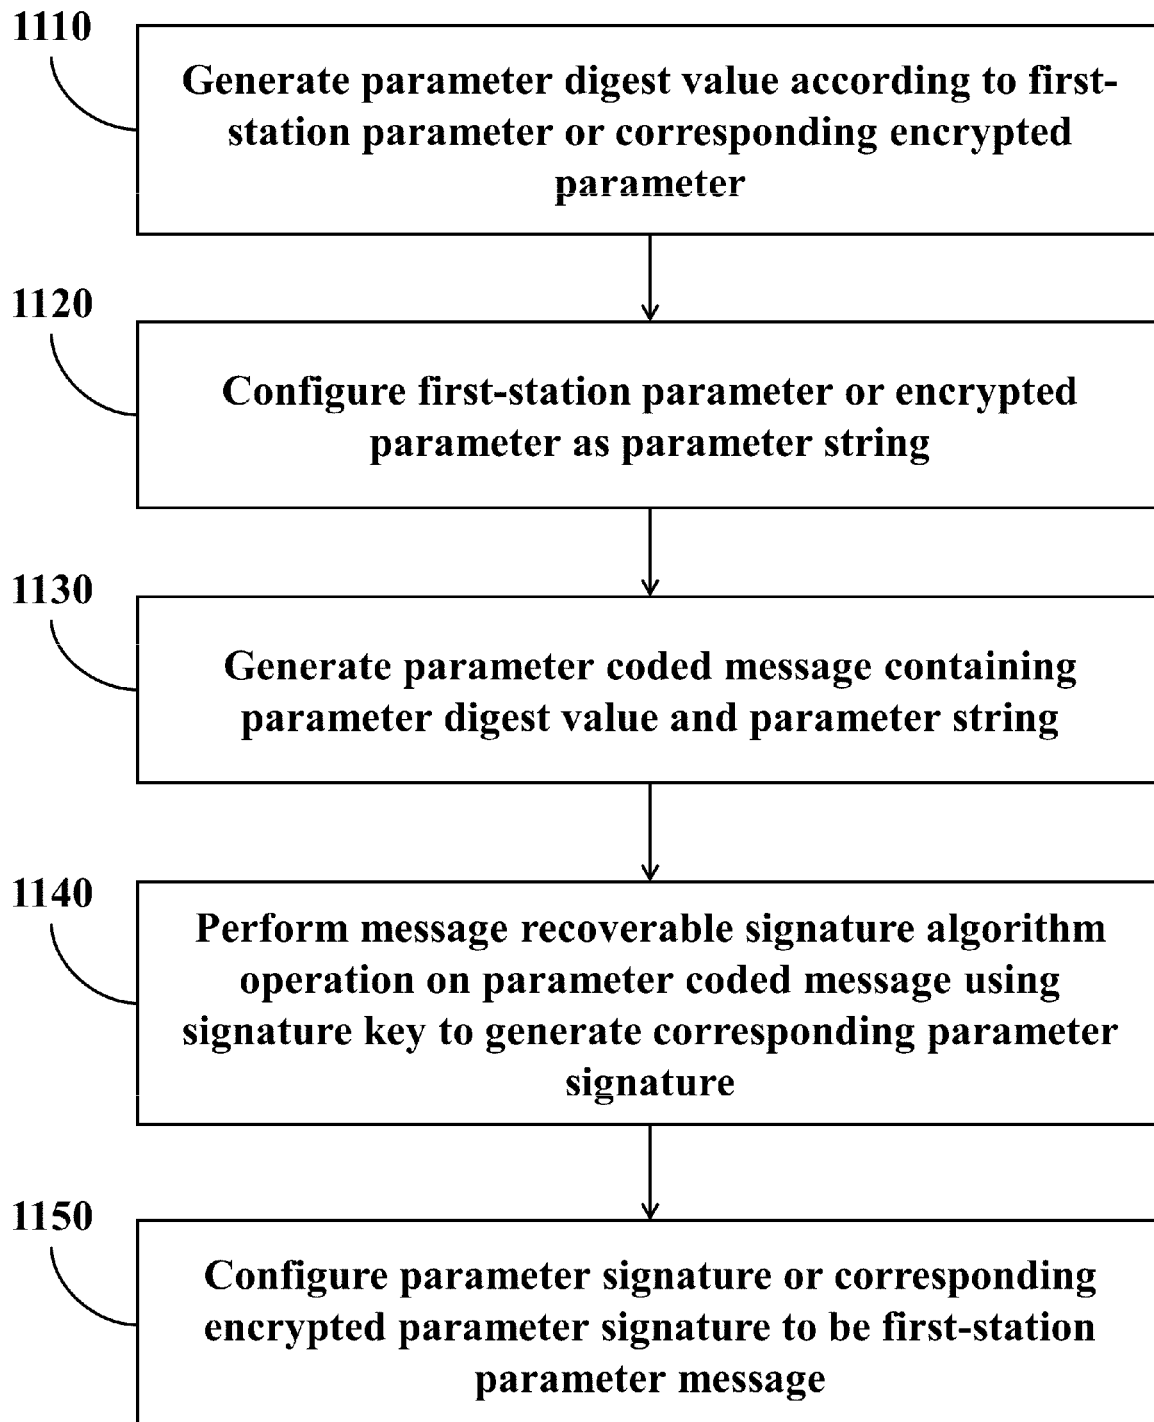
1110

Generate parameter digest value according to first-station parameter or corresponding encrypted parameter

1120

Configure first-station parameter or encrypted parameter as parameter string

1130

Generate parameter coded message containing parameter digest value and parameter string

1140

Perform message recoverable signature algorithm operation on parameter coded message using signature key to generate corresponding parameter signature

1150

Configure parameter signature or corresponding encrypted parameter signature to be first-station parameter message